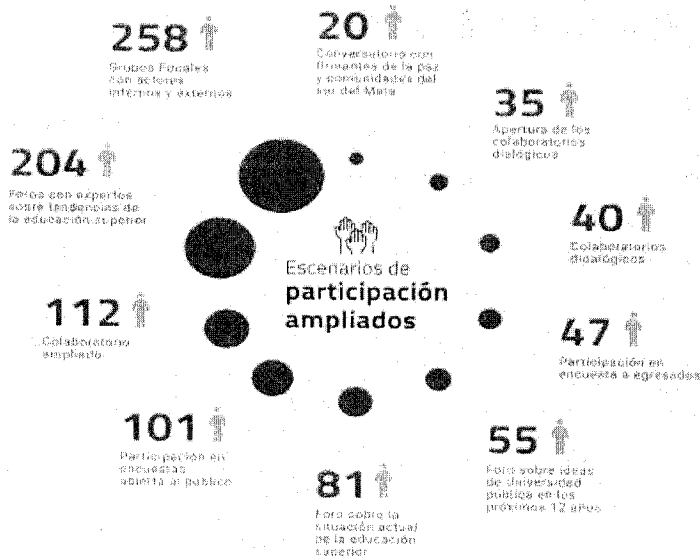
258
Grupos Focales con actores internos y externos

20
Conversatorio con firmantes de la paz y comunidades del río del Meta

35
Apertura de los colaboratorios dialógicos

204
Foros con expertos sobre tendencias de la educación superior

40
Colaboratorios dialógicos

Escenarios de participación ampliados

112
Colaboratorio ampliado

47
Participación en encuesta a egresados

101
Participación en encuestas abierta al público

55
Foro sobre ideas de Universidad pública en los próximos 12 años

81
Foro sobre la situación actual de la educación superior